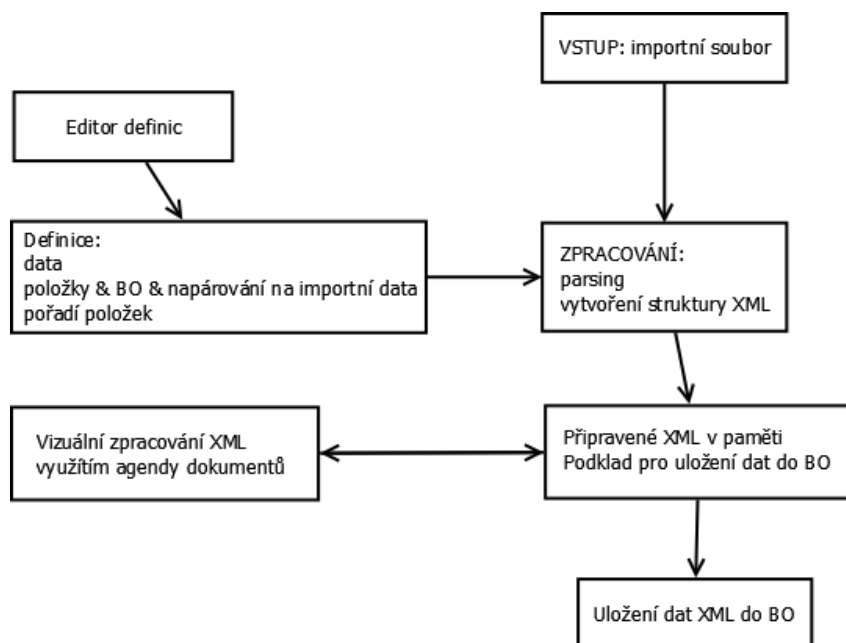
VSTUP: importní soubor

Editor definic

Definice:
data
položky & BO & napárování na importní data
pořadí položek

ZPRACOVÁNÍ:
parsing
vytvoření struktury XML

Vizuální zpracování XML
využitím agendy dokumentů

Připravené XML v paměti
Podklad pro uložení dat do BO

Uložení dat XML do BO